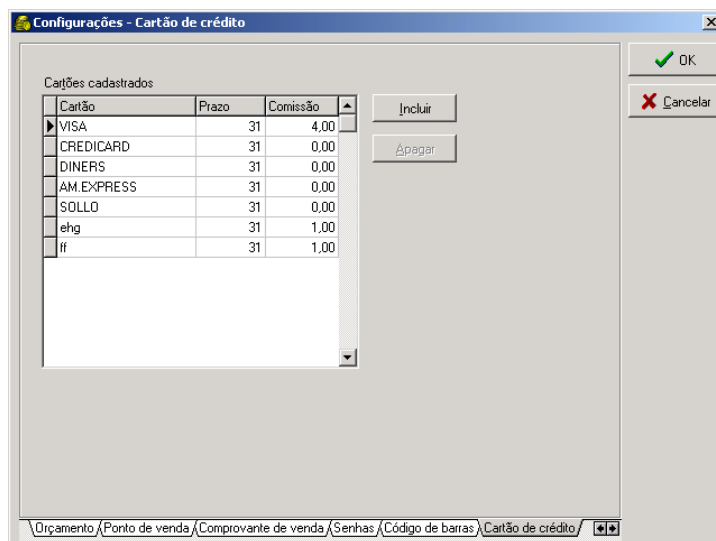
Configurações - Cartão de crédito

OK
Cancelar

Cartões cadastrados

| Cartão | Prazo | Comissão |
|---|---|---|
| VISA | 31 | 4,00 |
| CREDICARD | 31 | 0,00 |
| DINERS | 31 | 0,00 |
| AM.EXPRESS | 31 | 0,00 |
| SOLLO | 31 | 0,00 |
| ehg | 31 | 1,00 |
| ff | 31 | 1,00 |

Incluir
Apagar

Orçamento Ponto de venda Comprovante de venda Senhas Código de barras Cartão de crédito